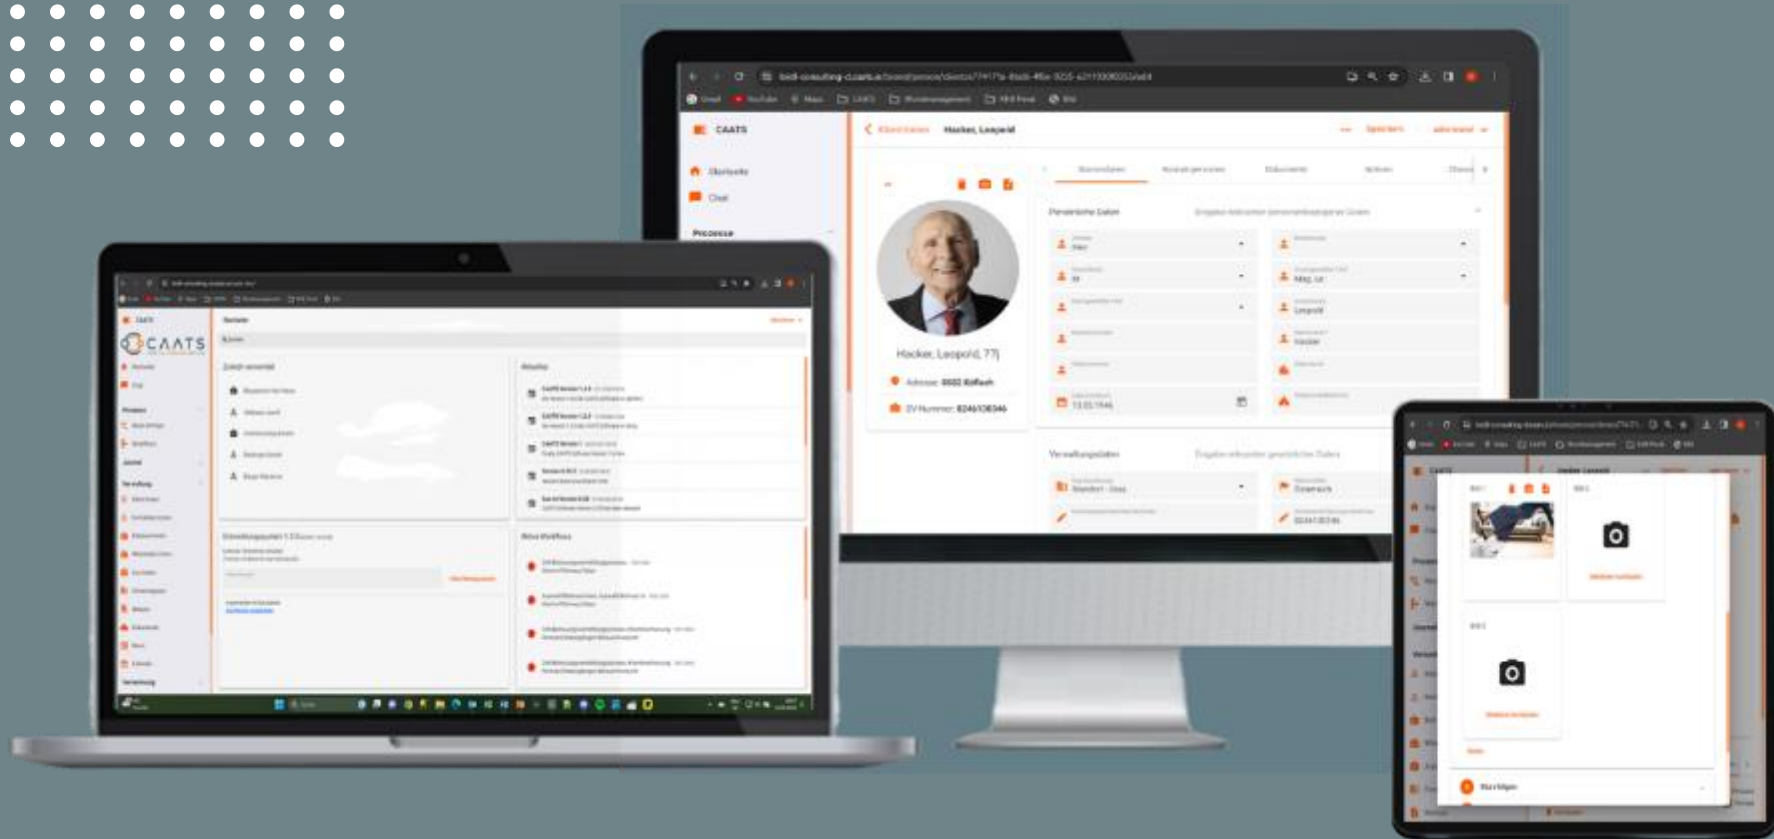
CAATS

Übersicht

Chat

Prozesse

Hacker, Leopold

Stammdaten

Persönliche Daten

Hacker, Leopold, 77J

Adresse: 8502 Kalfach

SV-Nummer: 8246130346

Verwaltungsdaten

CAATS

Übersicht

Zuletzt verwendet

Aktuelles

Meine Workflows

Hinzufügen